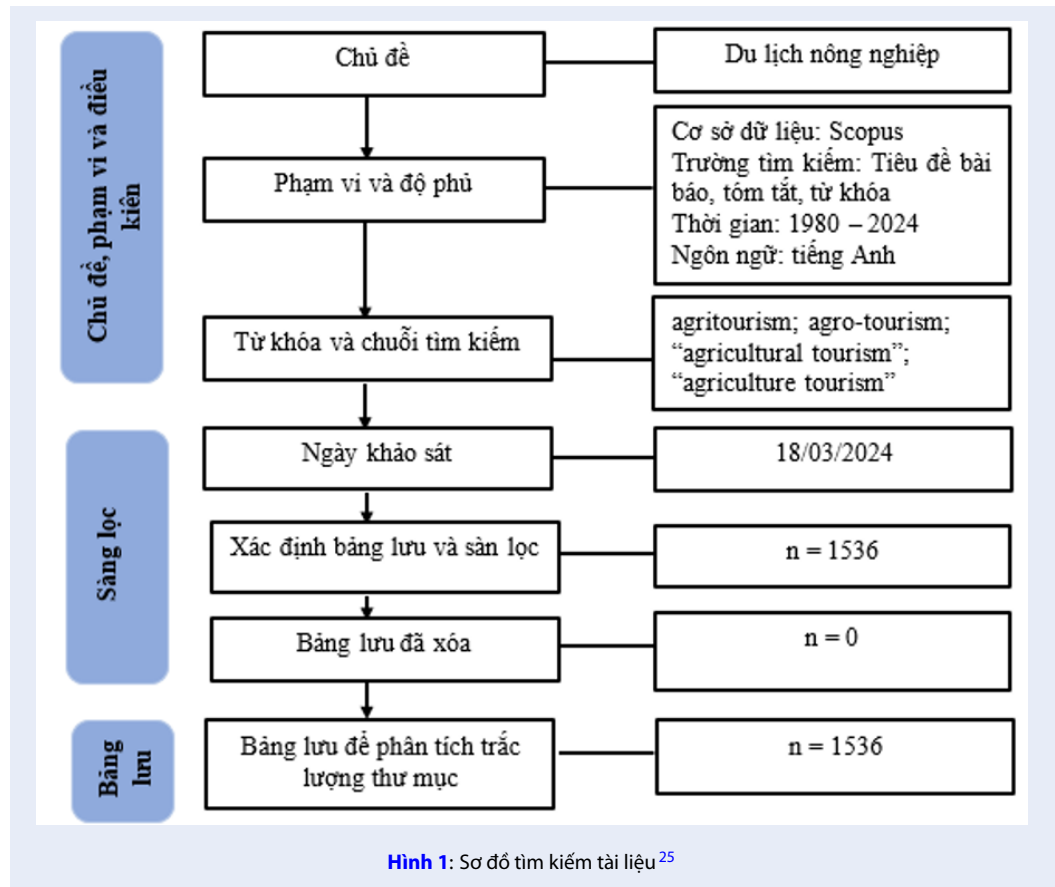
Chủ đề, phạm vi và điều kiện

Chủ đề

Du lịch nông nghiệp

Phạm vi và độ phủ

Cơ sở dữ liệu: Scopus
Trường tìm kiếm: Tiêu đề bài báo, tóm tắt, từ khóa
Thời gian: 1980 – 2024
Ngôn ngữ: tiếng Anh

Từ khóa và chuỗi tìm kiếm

agritourism; agro-tourism; “agricultural tourism”; “agriculture tourism”

Sàng lọc

Ngày khảo sát

18/03/2024

Xác định bảng lưu và sàn lọc

n = 1536

Bảng lưu đã xóa

n = 0

Bảng lưu

Bảng lưu để phân tích trắc lượng thư mục

n = 1536

Hình 1: Sơ đồ tìm kiếm tài liệu $^{25}$